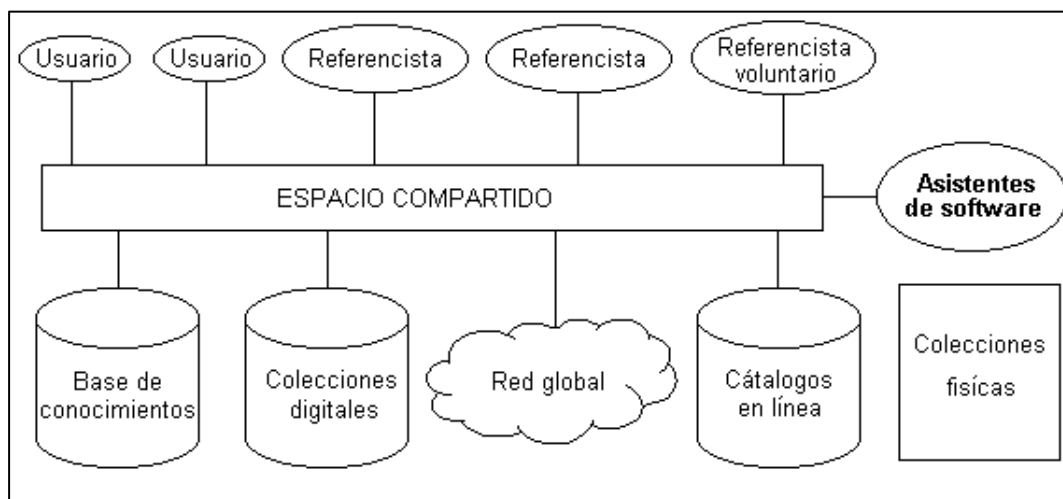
Usuario

Usuario

Referencista

Referencista

Referencista voluntario

ESPACIO COMPARTIDO

Asistentes de software

Base de conocimientos

Colecciones digitales

Red global

Cátalogos en línea

Colecciones físicas